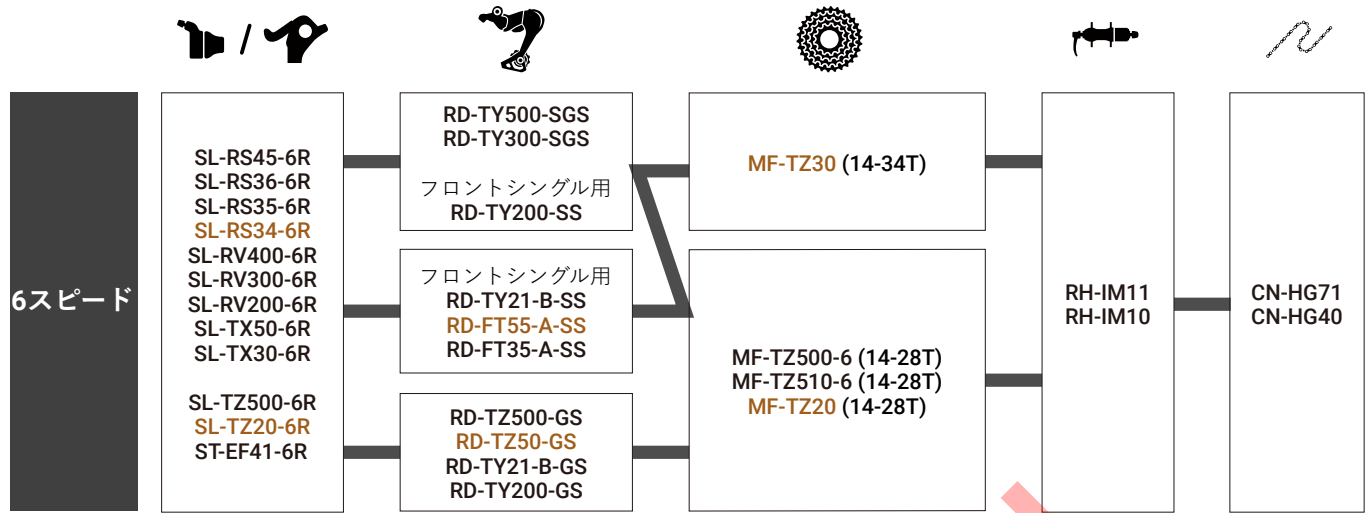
/

6スピード

SL-RS45-6R
SL-RS36-6R
SL-RS35-6R
SL-RS34-6R
SL-RV400-6R
SL-RV300-6R
SL-RV200-6R
SL-TX50-6R
SL-TX30-6R

SL-TZ500-6R
SL-TZ20-6R
ST-EF41-6R

RD-TY500-SGS
RD-TY300-SGS

フロントシングル用
RD-TY200-SS

フロントシングル用
RD-TY21-B-SS
RD-FT55-A-SS
RD-FT35-A-SS

RD-TZ500-GS
RD-TZ50-GS
RD-TY21-B-GS
RD-TY200-GS

MF-TZ30 (14-34T)

MF-TZ500-6 (14-28T)
MF-TZ510-6 (14-28T)
MF-TZ20 (14-28T)

RH-IM11
RH-IM10

CN-HG71
CN-HG40